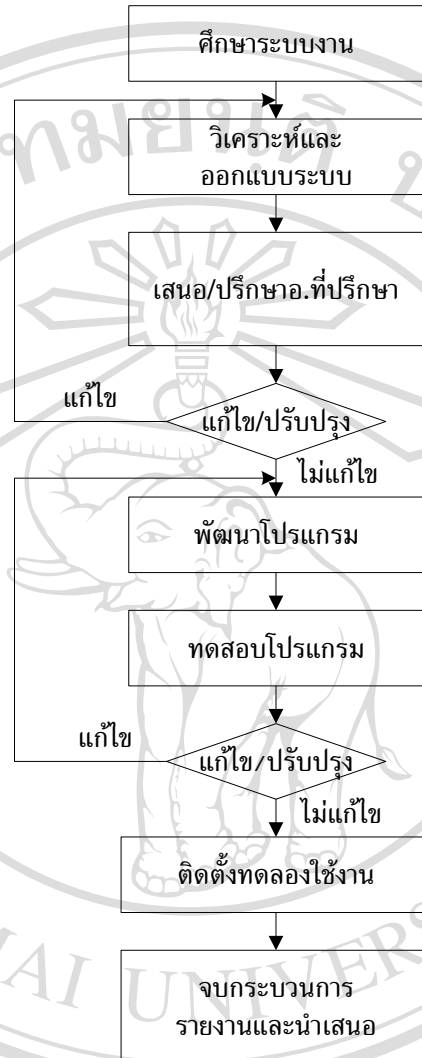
ศึกษาระบบงาน

วิเคราะห์และออกแบบระบบ

เสนอ/ปรึกษาอ.ที่ปรึกษา

แก้ไข

แก้ไข/ปรับปรุง

ไม่แก้ไข

พัฒนาโปรแกรม

ทดสอบโปรแกรม

แก้ไข

แก้ไข/ปรับปรุง

ไม่แก้ไข

ติดตั้งทดลองใช้งาน

จบกระบวนการ รายงานและนำเสนอ

AI UNIVERS